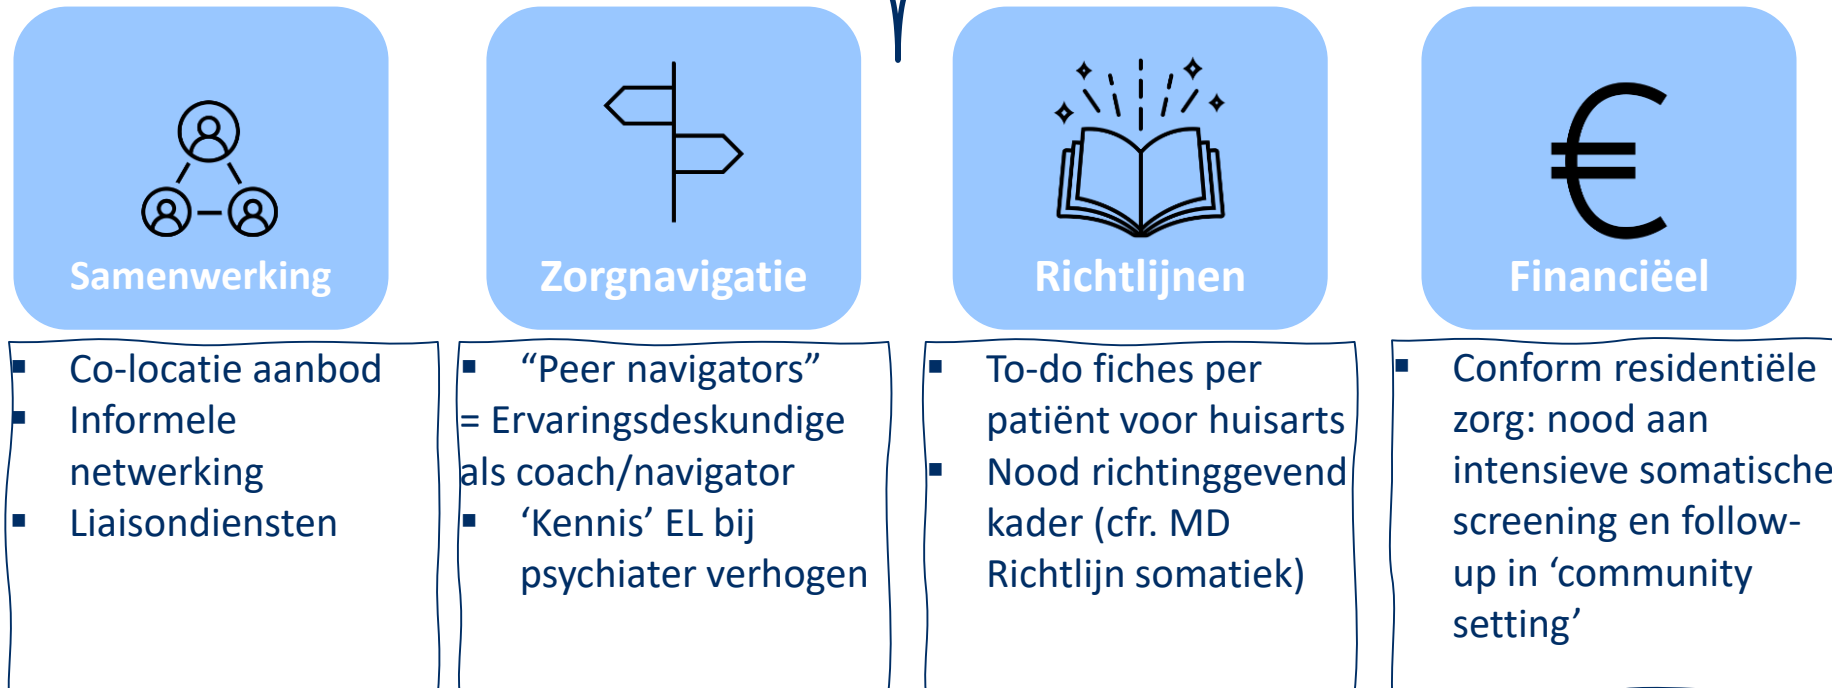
Samenwerking

Zorgnavigatie

Richtlijnen

€

Financiëel

▪ Co-locatie aanbod
▪ Informele netwerking
▪ Liaisondiensten

▪ “Peer navigators”
= Ervaringsdeskundige als coach/navigator
▪ ‘Kennis’ EL bij psychiater verhogen

▪ To-do fiches per patiënt voor huisarts
▪ Nood richtinggevend kader (cfr. MD Richtlijn somatiek)

▪ Conform residentiële zorg: nood aan intensieve somatische screening en follow-up in ‘community setting’